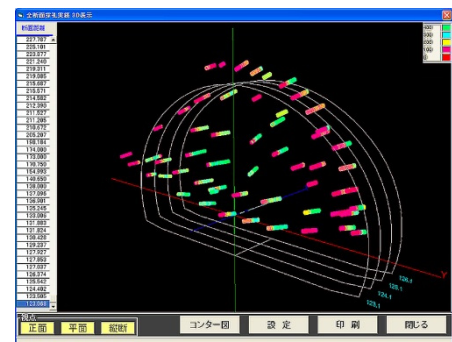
全断面弾性波速度 3D表示

測定距離
225.191
223.677
221.240
219.311
219.085
218.687
216.871
214.682
212.390
211.527
211.285
210.672
205.297
198.184
174.088
170.090
170.760
164.993
140.680
138.090
137.096
136.991
125.245
133.096
131.889
131.824
130.426
129.237
127.537
127.859
127.037
126.374
125.542
124.482
123.586
123.085

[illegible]

124.1
125.1
123.1
Y

視点
正面
平面
縦断
コンター図
設 定
印 刷
閉じる